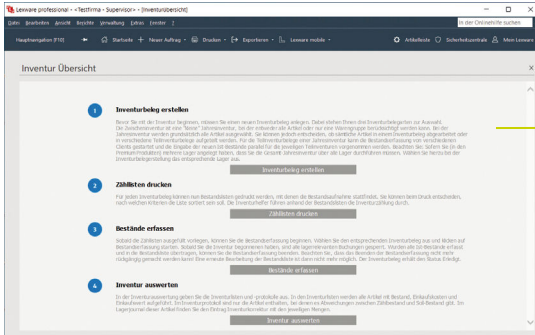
Lexware professional - <Testfirma - Supervisor> - [Inventurübersicht]

Datei Bearbeiten Ansicht Berichte Verwaltung Extras Fenster ?

in der Onlinehilfe suchen

Hauptnavigation [F10] Startseite Neuer Auftrag Drucken Exportieren Lexware mobile Artikelliste Sicherheitszentrale Mein Lexware

Inventur Übersicht

1

Inventurbeleg erstellen

Bevor Sie mit der Inventur beginnen, müssen Sie einen neuen Inventurbeleg anlegen. Dabei stehen Ihnen drei Inventurbelegarten zur Auswahl: Die Zwischeninventur ist eine "kleine" Jahresinventur, bei der entweder alle Artikel oder nur eine Warengruppe berücksichtigt werden kann. Bei der Jahresinventur werden grundsätzlich alle Artikel ausgewiesen. Sie können jedoch entscheiden, ob sämtliche Artikel in einem Inventurbeleg abgearbeitet oder in verschiedene Teilinventurbelege aufgeteilt werden. Für die Teilinventurbelege einer Jahresinventur kann die Bestandserfassung von verschiedenen Clients parallel und die Freigabe der neuen Ist-Bestände parallel für die jeweiligen Teilinventuren vorgenommen werden. Beachten Sie: Sofern Sie (in den Firmen-Produkten) mehrere Lager angelegt haben, dass Sie die Jahresinventur über alle Lager durchführen müssen. Wählen Sie hierzu bei den Inventurbelegerstellung das entsprechende Lager aus.

Inventurbeleg erstellen

2

Zähllisten drucken

Für jeden Inventurbeleg können mit Bestandslisten gedruckt werden, mit denen die Bestandsaufnahme stattfindet. Sie können beim Druck entscheiden, nach welchen Kriterien die Liste sortiert sein soll. Die Inventurhelfer führen anhand der Bestandslisten die Inventurzählung durch.

Zähllisten drucken

3

Bestände erfassen

Sobald die Zähllisten ausgefüllt vorliegen, können Sie die Bestandserfassung beginnen. Wählen Sie den entsprechenden Inventurbeleg aus und klicken auf Bestandserfassung starten. Sobald Sie die Inventur begonnen haben, sind alle lagerrelevanten Buchungen gesperrt. Wurden alle Ist-Bestände erfasst und in die Bestandsliste übertragen, können Sie die Bestandserfassung beenden. Beachten Sie, dass das Beenden der Bestandserfassung nicht mehr rückgängig gemacht werden kann! Eine erneute Bearbeitung der Bestandsliste ist dann nicht mehr möglich. Der Inventurbeleg erhält den Status Erledigt.

Bestände erfassen

4

Inventur auswerten

In der Inventurauswertung geben Sie die Inventurlisten und -protokolle aus. In den Inventurlisten werden alle Artikel mit Bestand, Einkaufsdaten und Einkaufswert aufgeführt. Im Inventurprotokoll sind nur die Artikel enthalten, bei denen es Abweichungen zwischen Zählbestand und Soll-Bestand gibt. Im Lagerjournal-Bewegungen finden Sie den Eintrag Inventurkorrektur mit den jeweiligen Mengen.

Inventur auswerten